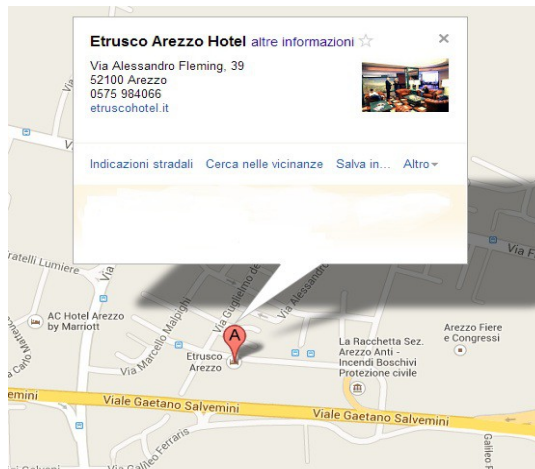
Etrusco Arezzo Hotel altre informazioni ☆

×

Via Alessandro Fleming, 39
52100 Arezzo
0575 984066
etruscohotel.it

Indicazioni stradali Cerca nelle vicinanze Salva in... Altro

ratelli Lumiere

Via

Via Fla

AC Hotel Arezzo by Marriott

Via Guglielmo de

Via Alessandro

Via Marcello Malpighi

A

Etrusco Arezzo

La Racchetta Sez. Arezzo Anti - Incendi Boschivi Protezione civile

Arezzo Fiere e Congressi

Via Carlo

Viale Gaetano Salvemini

Viale Gaetano Salvemini

emini

Via Galileo Ferraris

Galileo F